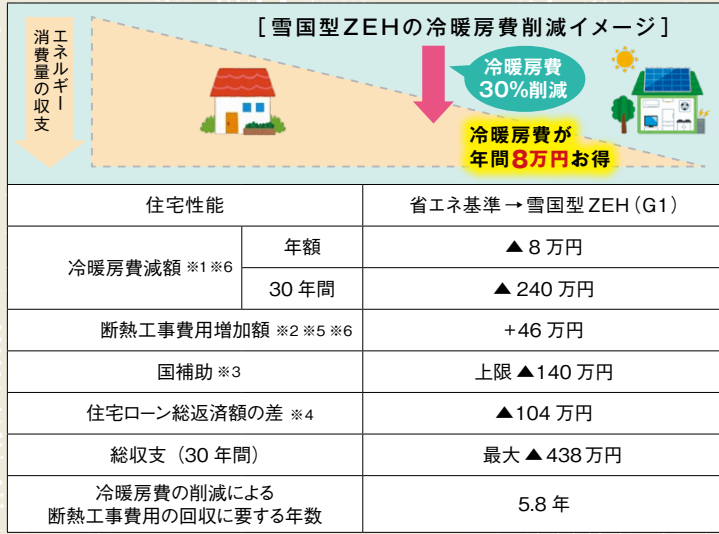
エネルギー消費量の収支

［雪国型ZEHの冷暖房費削減イメージ］

冷暖房費 30%削減

冷暖房費が年間8万円お得

| 住宅性能 | | 省エネ基準→雪国型 ZEH（G1） |
|---|---|---|
| 冷暖房費減額 ※1 ※6 | 年額 | ▲8 万円 |
| | 30 年間 | ▲240 万円 |
| 断熱工事費用増加額 ※2 ※5 ※6 | | +46 万円 |
| 国補助 ※3 | | 上限▲140 万円 |
| 住宅ローン総返済額の差 ※4 | | ▲104 万円 |
| 総収支（30 年間） | | 最大▲438万円 |
| 冷暖房費の削減による断熱工事費用の回収に要する年数 | | 5.8 年 |